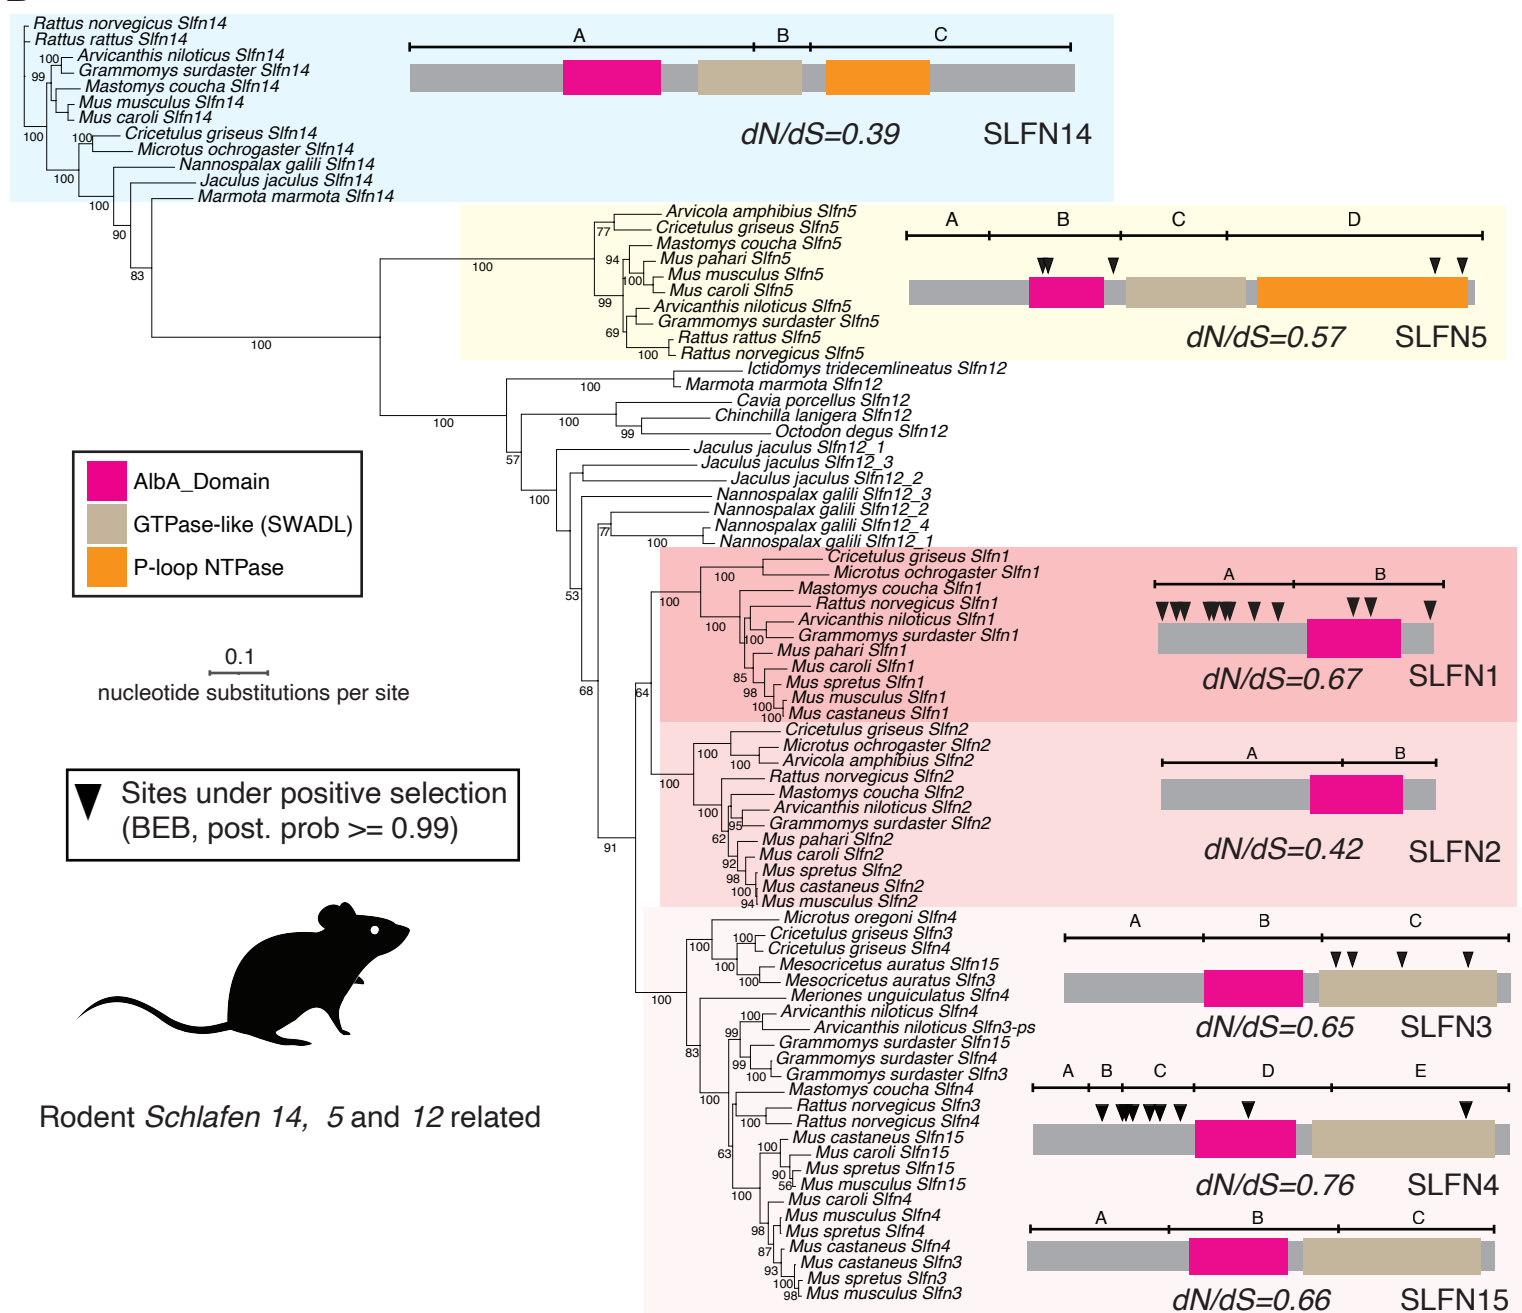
Rattus norvegicus Slfn14
Rattus rattus Slfn14
Arvicanthis niloticus Slfn14
Grammomys surdaster Slfn14
Mastomys coucha Slfn14
Mus musculus Slfn14
Mus caroli Slfn14
Cricetulus griseus Slfn14
Microtus ochrogaster Slfn14
Nannospalax galili Slfn14
Jaculus jaculus Slfn14
Marmota marmota Slfn14
100
99
100
100
100
100
90
83

A B C
dN/dS=0.39 SLFN14

Arvicola amphibius Slfn5
Cricetulus griseus Slfn5
Mastomys coucha Slfn5
Mus pahari Slfn5
Mus musculus Slfn5
Mus caroli Slfn5
Arvicanthis niloticus Slfn5
Grammomys surdaster Slfn5
Rattus rattus Slfn5
Rattus norvegicus Slfn5
77
94
100
99
69
100
100
100

A B C D
dN/dS=0.57 SLFN5

Ictidomys tridecemlineatus Slfn12
Marmota marmota Slfn12
Cavia porcellus Slfn12
Chinchilla lanigera Slfn12
Octodon degus Slfn12
Jaculus jaculus Slfn12_1
Jaculus jaculus Slfn12_3
Jaculus jaculus Slfn12_2
Nannospalax galili Slfn12_3
Nannospalax galili Slfn12_2
Nannospalax galili Slfn12_4
Nannospalax galili Slfn12_1
100
100
100
99
57
100
77
100
53

AlbA_Domain
GTPase-like (SWADL)
P-loop NTPase

0.1
nucleotide substitutions per site

Cricetulus griseus Slfn1
Microtus ochrogaster Slfn1
Mastomys coucha Slfn1
Rattus norvegicus Slfn1
Arvicanthis niloticus Slfn1
Grammomys surdaster Slfn1
Mus pahari Slfn1
Mus caroli Slfn1
Mus spretus Slfn1
Mus musculus Slfn1
Mus castaneus Slfn1
100
100
100
100
85
98
100
100
68
64

A B
dN/dS=0.67 SLFN1

Cricetulus griseus Slfn2
Microtus ochrogaster Slfn2
Arvicola amphibius Slfn2
Rattus norvegicus Slfn2
Mastomys coucha Slfn2
Arvicanthis niloticus Slfn2
Grammomys surdaster Slfn2
Mus pahari Slfn2
Mus caroli Slfn2
Mus spretus Slfn2
Mus castaneus Slfn2
Mus musculus Slfn2
100
100
100
100
95
62
92
98
100
94
91

A B
dN/dS=0.42 SLFN2

Sites under positive selection (BEB, post. prob >= 0.99)

Microtus oregoni Slfn4
Cricetulus griseus Slfn3
Cricetulus griseus Slfn4
Mesocricetus auratus Slfn15
Mesocricetus auratus Slfn3
Meriones unguiculatus Slfn4
Arvicanthis niloticus Slfn4
Arvicanthis niloticus Slfn3-ps
Grammomys surdaster Slfn15
Grammomys surdaster Slfn4
Grammomys surdaster Slfn3
Mastomys coucha Slfn4
Rattus norvegicus Slfn3
Rattus norvegicus Slfn4
Mus castaneus Slfn15
Mus caroli Slfn15
Mus spretus Slfn15
Mus musculus Slfn15
Mus caroli Slfn4
Mus musculus Slfn4
Mus spretus Slfn4
Mus castaneus Slfn4
Mus castaneus Slfn3
Mus spretus Slfn3
Mus musculus Slfn3
100
100
100
100
100
100
99
99
100
83
100
100
100
63
90
56
100
98
87
93
100
98

A B C
dN/dS=0.65 SLFN3

A B C D E
dN/dS=0.76 SLFN4

A B C
dN/dS=0.66 SLFN15

Rodent Schlafen 14, 5 and 12 related